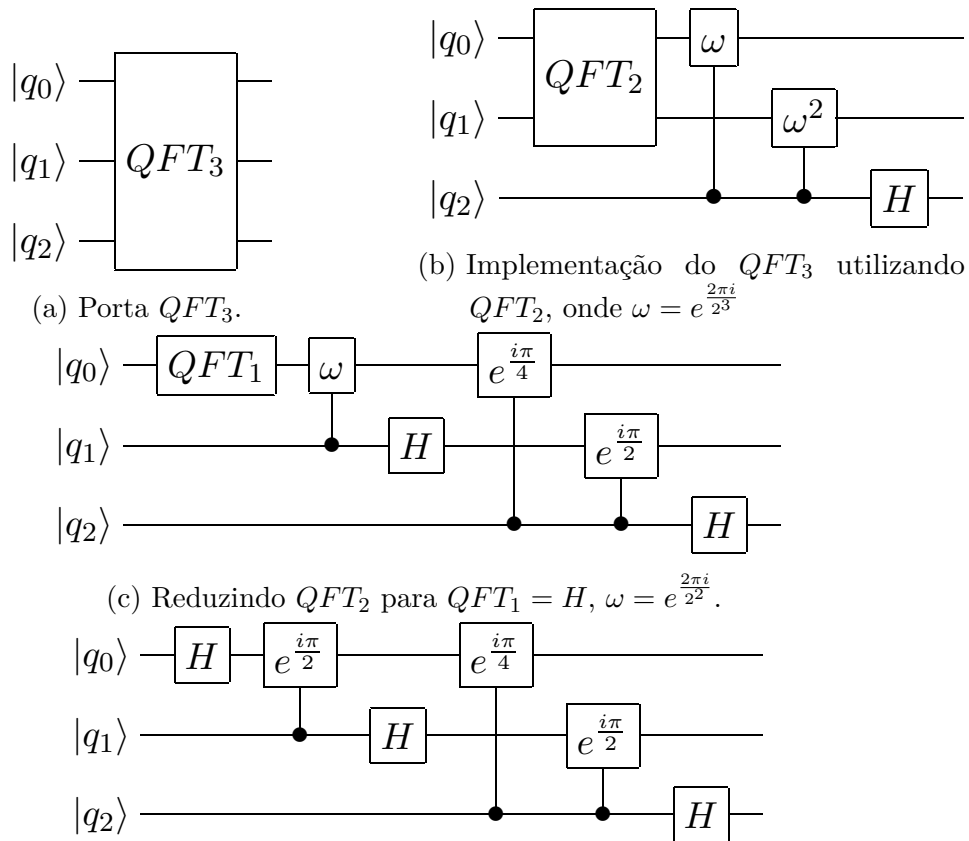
$|q_0\rangle$ $|q_1\rangle$ $|q_2\rangle$ $QFT_3$

(a) Porta $QFT_3$.

$|q_0\rangle$ $|q_1\rangle$ $|q_2\rangle$ $QFT_2$ $\omega$ $\omega^2$ $H$

(b) Implementação do $QFT_3$ utilizando $QFT_2$, onde $\omega = e^{\frac{2\pi i}{2^3}}$

$|q_0\rangle$ $|q_1\rangle$ $|q_2\rangle$ $QFT_1$ $\omega$ $H$ $e^{\frac{i\pi}{4}}$ $e^{\frac{i\pi}{2}}$ $H$

(c) Reduzindo $QFT_2$ para $QFT_1 = H$, $\omega = e^{\frac{2\pi i}{2^2}}$.

$|q_0\rangle$ $|q_1\rangle$ $|q_2\rangle$ $H$ $e^{\frac{i\pi}{2}}$ $H$ $e^{\frac{i\pi}{4}}$ $e^{\frac{i\pi}{2}}$ $H$